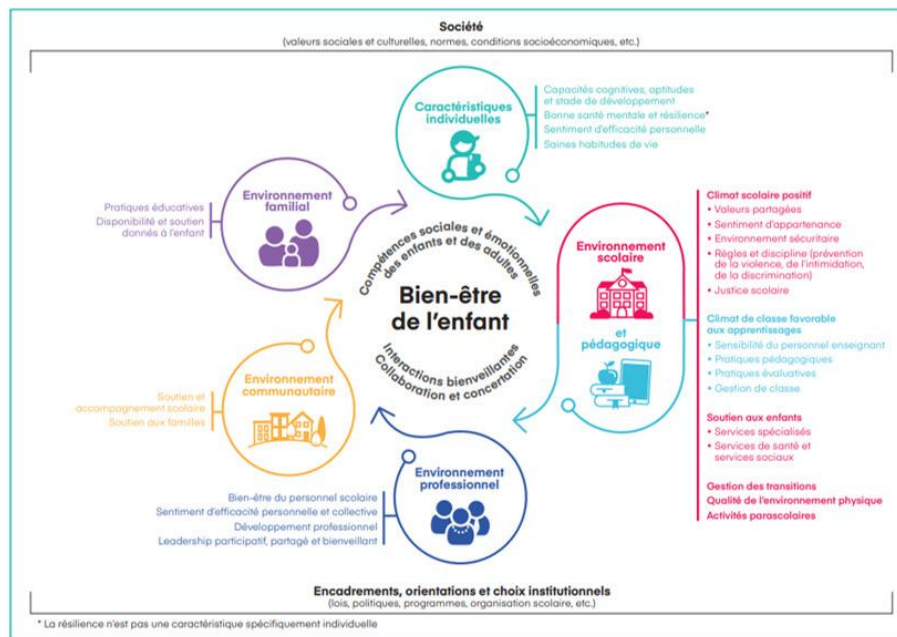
Société
(valeurs sociales et culturelles, normes, conditions socioéconomiques, etc.)

Caractéristiques individuelles

Capacités cognitives, aptitudes et stade de développement
Bonne santé mentale et résilience*
Sentiment d'efficacité personnelle
Saines habitudes de vie

Environnement familial

Pratiques éducatives
Disponibilité et soutien donnés à l'enfant

Compétences sociales et émotionnelles des enfants et des adultes

Bien-être de l'enfant

Interactions bienveillantes
Collaboration et concertation

Environnement scolaire et pédagogique

Climat scolaire positif
• Valeurs partagées
• Sentiment d'appartenance
• Environnement sécuritaire
• Règles et discipline (prévention de la violence, de l'intimidation, de la discrimination)
• Justice scolaire

Climat de classe favorable aux apprentissages
• Sensibilité du personnel enseignant
• Pratiques pédagogiques
• Pratiques évaluatives
• Gestion de classe

Soutien aux enfants
• Services spécialisés
• Services de santé et services sociaux

Gestion des transitions
Qualité de l'environnement physique
Activités parascolaires

Environnement communautaire

Soutien et accompagnement scolaire
Soutien aux familles

Environnement professionnel

Bien-être du personnel scolaire
Sentiment d'efficacité personnelle et collective
Développement professionnel
Leadership participatif, partagé et bienveillant

Encadrements, orientations et choix institutionnels
(lois, politiques, programmes, organisation scolaire, etc.)

* La résilience n'est pas une caractéristique spécifiquement individuelle